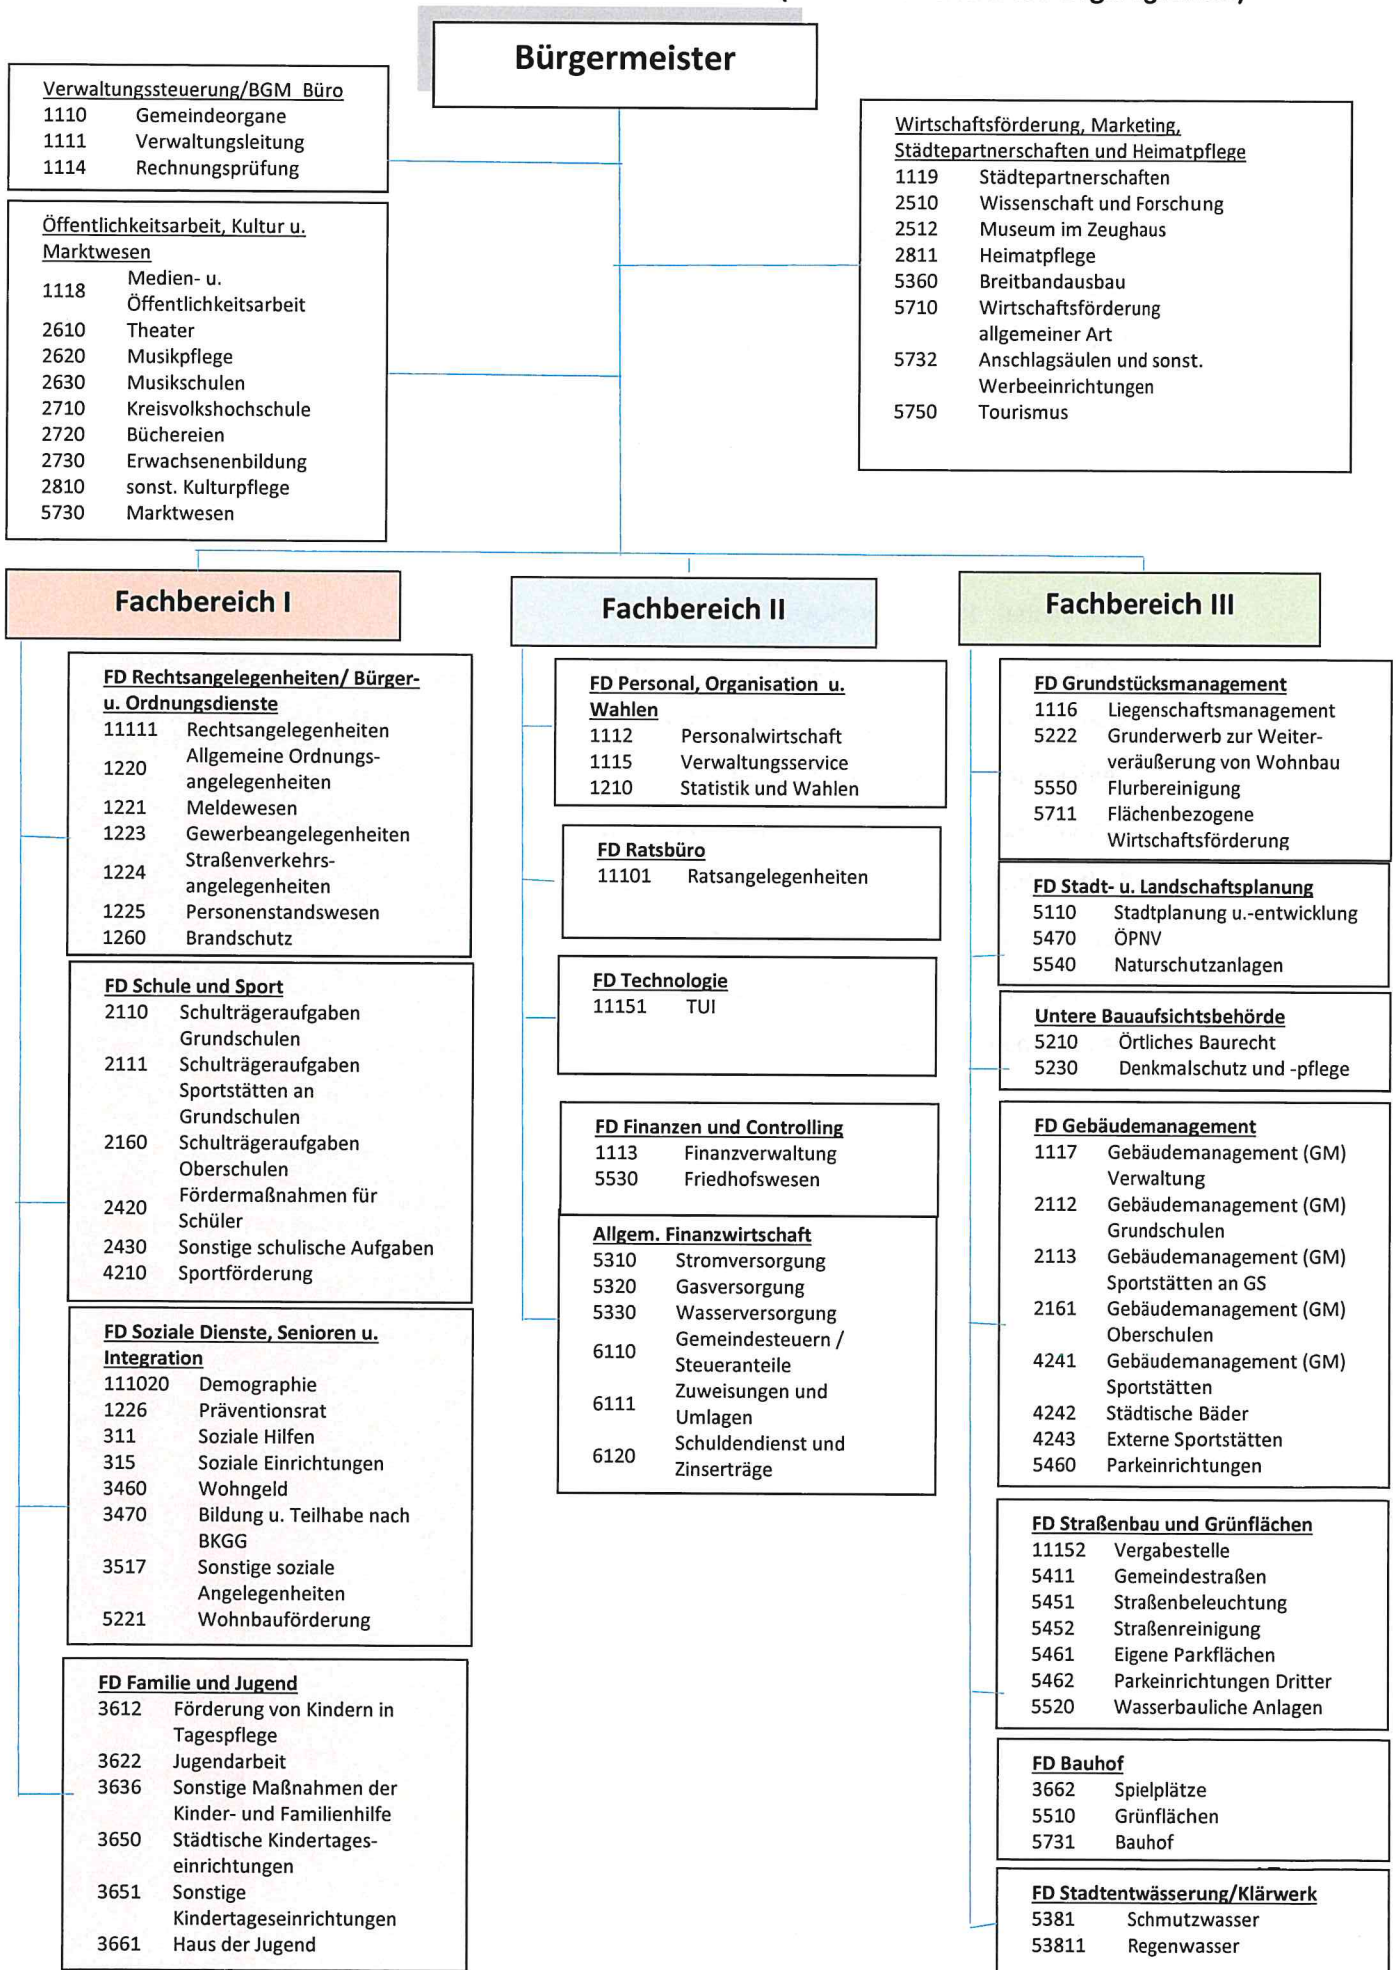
Bürgermeister

Verwaltungssteuerung/BGM Büro
1110 Gemeindeorgane
1111 Verwaltungsleitung
1114 Rechnungsprüfung

Öffentlichkeitsarbeit, Kultur u. Marktwesen
1118 Medien- u. Öffentlichkeitsarbeit
2610 Theater
2620 Musikpflege
2630 Musikschulen
2710 Kreisvolkshochschule
2720 Büchereien
2730 Erwachsenenbildung
2810 sonst. Kulturpflege
5730 Marktwesen

Wirtschaftsförderung, Marketing, Städtepartnerschaften und Heimatpflege
1119 Städtepartnerschaften
2510 Wissenschaft und Forschung
2512 Museum im Zeughaus
2811 Heimatpflege
5360 Breitbandausbau
5710 Wirtschaftsförderung allgemeiner Art
5732 Anschlagsäulen und sonst. Werbeeinrichtungen
5750 Tourismus

Fachbereich I

FD Rechtsangelegenheiten/ Bürger- u. Ordnungsdienste
11111 Rechtsangelegenheiten
1220 Allgemeine Ordnungsangelegenheiten
1221 Meldewesen
1223 Gewerbeangelegenheiten
1224 Straßenverkehrsangelegenheiten
1225 Personenstandswesen
1260 Brandschutz

FD Schule und Sport
2110 Schulträgeraufgaben Grundschulen
2111 Schulträgeraufgaben Sportstätten an Grundschulen
2160 Schulträgeraufgaben Oberschulen
2420 Fördermaßnahmen für Schüler
2430 Sonstige schulische Aufgaben
4210 Sportförderung

FD Soziale Dienste, Senioren u. Integration
111020 Demographie
1226 Präventionsrat
311 Soziale Hilfen
315 Soziale Einrichtungen
3460 Wohngeld
3470 Bildung u. Teilhabe nach BKGG
3517 Sonstige soziale Angelegenheiten
5221 Wohnbauförderung

FD Familie und Jugend
3612 Förderung von Kindern in Tagespflege
3622 Jugendarbeit
3636 Sonstige Maßnahmen der Kinder- und Familienhilfe
3650 Städtische Kindertageseinrichtungen
3651 Sonstige Kindertageseinrichtungen
3661 Haus der Jugend

Fachbereich II

FD Personal, Organisation u. Wahlen
1112 Personalwirtschaft
1115 Verwaltungsservice
1210 Statistik und Wahlen

FD Ratsbüro
11101 Ratsangelegenheiten

FD Technologie
11151 TUI

FD Finanzen und Controlling
1113 Finanzverwaltung
5530 Friedhofswesen

Allgem. Finanzwirtschaft
5310 Stromversorgung
5320 Gasversorgung
5330 Wasserversorgung
6110 Gemeindesteuern / Steueranteile
6111 Zuweisungen und Umlagen
6120 Schuldendienst und Zinserträge

Fachbereich III

FD Grundstücksmanagement
1116 Liegenschaftsmanagement
5222 Grunderwerb zur Weiterveräußerung von Wohnbau
5550 Flurbereinigung
5711 Flächenbezogene Wirtschaftsförderung

FD Stadt- u. Landschaftsplanung
5110 Stadtplanung u.-entwicklung
5470 ÖPNV
5540 Naturschutzanlagen

Untere Bauaufsichtsbehörde
5210 Örtliches Baurecht
5230 Denkmalschutz und -pflege

FD Gebäudemanagement
1117 Gebäudemanagement (GM) Verwaltung
2112 Gebäudemanagement (GM) Grundschulen
2113 Gebäudemanagement (GM) Sportstätten an GS
2161 Gebäudemanagement (GM) Oberschulen
4241 Gebäudemanagement (GM) Sportstätten
4242 Städtische Bäder
4243 Externe Sportstätten
5460 Parkeinrichtungen

FD Straßenbau und Grünflächen
11152 Vergabestelle
5411 Gemeindestraßen
5451 Straßenbeleuchtung
5452 Straßenreinigung
5461 Eigene Parkflächen
5462 Parkeinrichtungen Dritter
5520 Wasserbauliche Anlagen

FD Bauhof
3662 Spielplätze
5510 Grünflächen
5731 Bauhof

FD Stadtentwässerung/Klärwerk
5381 Schmutzwasser
53811 Regenwasser